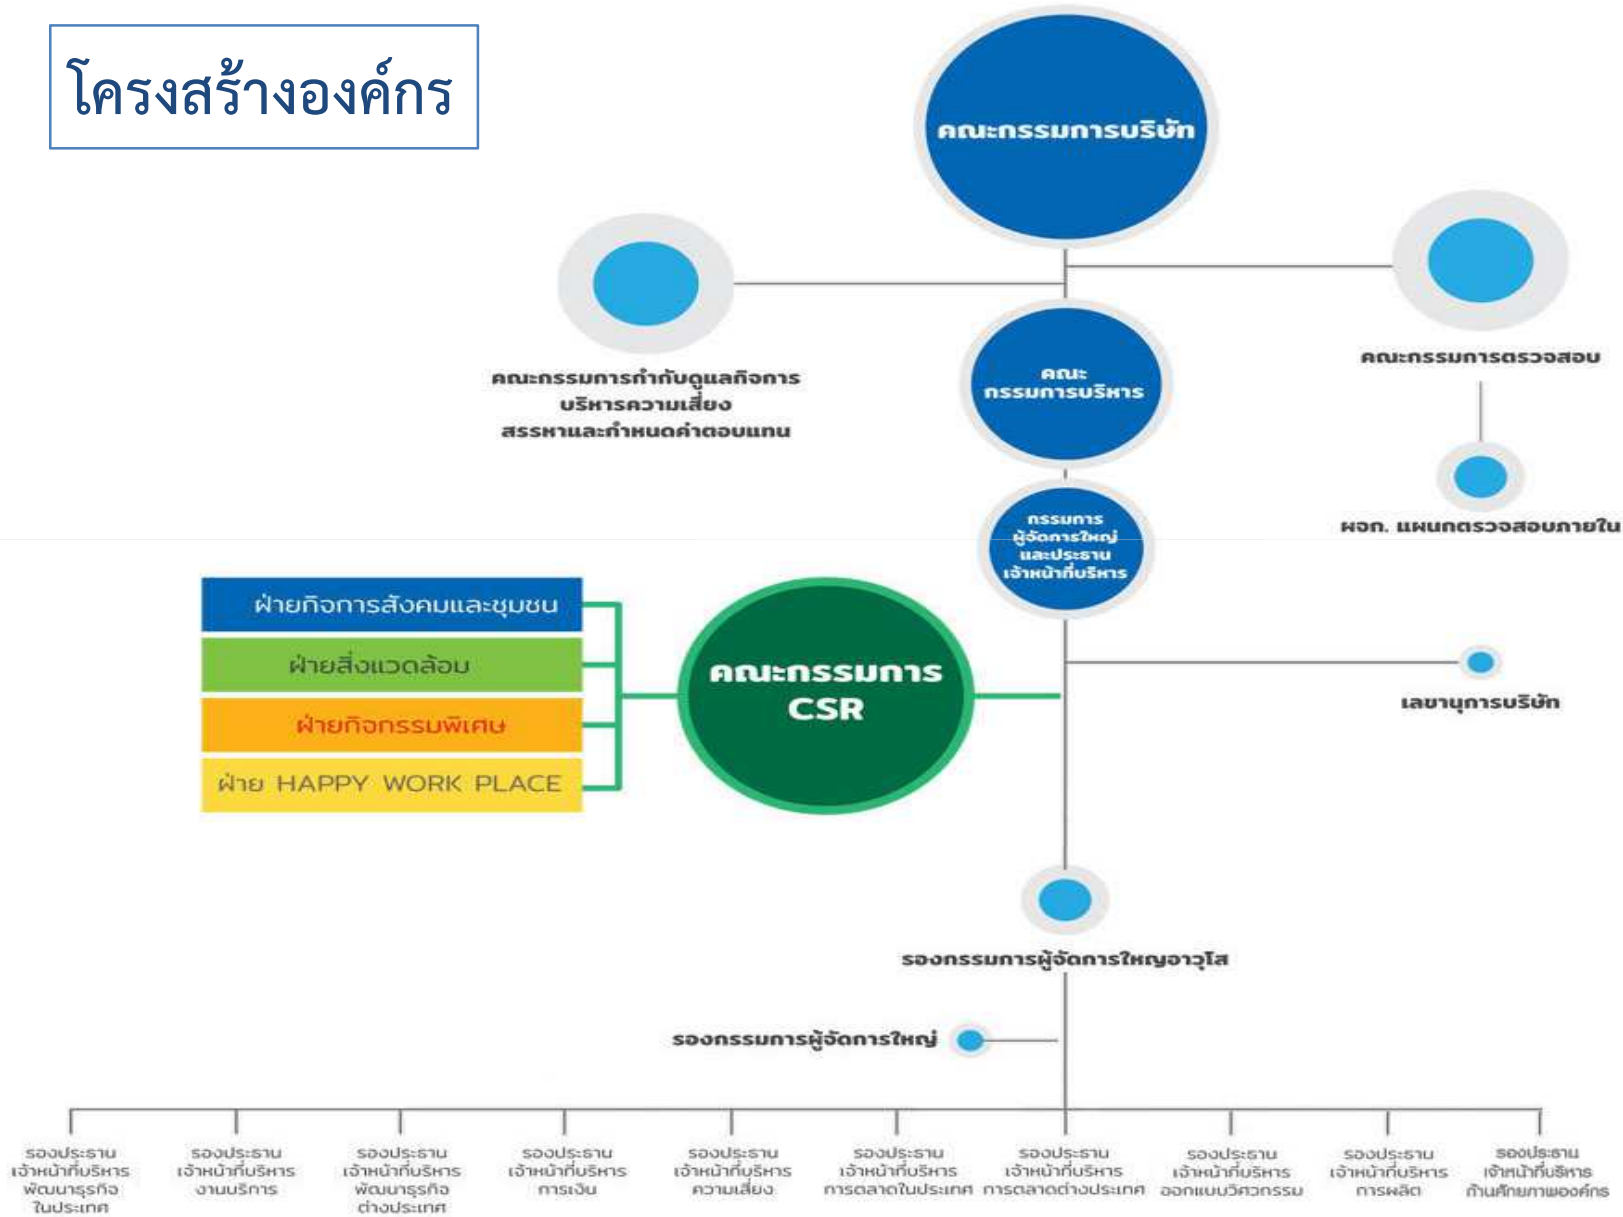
โครงสร้างองค์กร

คณะกรรมการบริษัท

คณะกรรมการกำกับดูแลกิจการ บริหารความเสี่ยง สรรหาและกำหนดค่าตอบแทน

คณะ กรรมการบริหาร

คณะกรรมการตรวจสอบ

ผจก. แผนกตรวจสอบภายใน

กรรมการ ผู้จัดการใหญ่ และประธาน เจ้าหน้าที่บริหาร

ฝ่ายกิจการสังคมและชุมชน

ฝ่ายสิ่งแวดล้อม

ฝ่ายกิจกรรมพิเศษ

ฝ่าย HAPPY WORK PLACE

คณะกรรมการ CSR

เลขานุการบริษัท

รองกรรมการผู้จัดการใหญ่อาวุโส

รองกรรมการผู้จัดการใหญ่

รองประธาน เจ้าหน้าที่บริหาร พัฒนาธุรกิจ ในประเทศ

รองประธาน เจ้าหน้าที่บริหาร งานบริการ

รองประธาน เจ้าหน้าที่บริหาร พัฒนาธุรกิจ ต่างประเทศ

รองประธาน เจ้าหน้าที่บริหาร การเงิน

รองประธาน เจ้าหน้าที่บริหาร ความเสี่ยง

รองประธาน เจ้าหน้าที่บริหาร การตลาดในประเทศ

รองประธาน เจ้าหน้าที่บริหาร การตลาดต่างประเทศ

รองประธาน เจ้าหน้าที่บริหาร ออกแบบวิศวกรรม

รองประธาน เจ้าหน้าที่บริหาร การผลิต

รองประธาน เจ้าหน้าที่บริหาร ด้านศักยภาพองค์กร